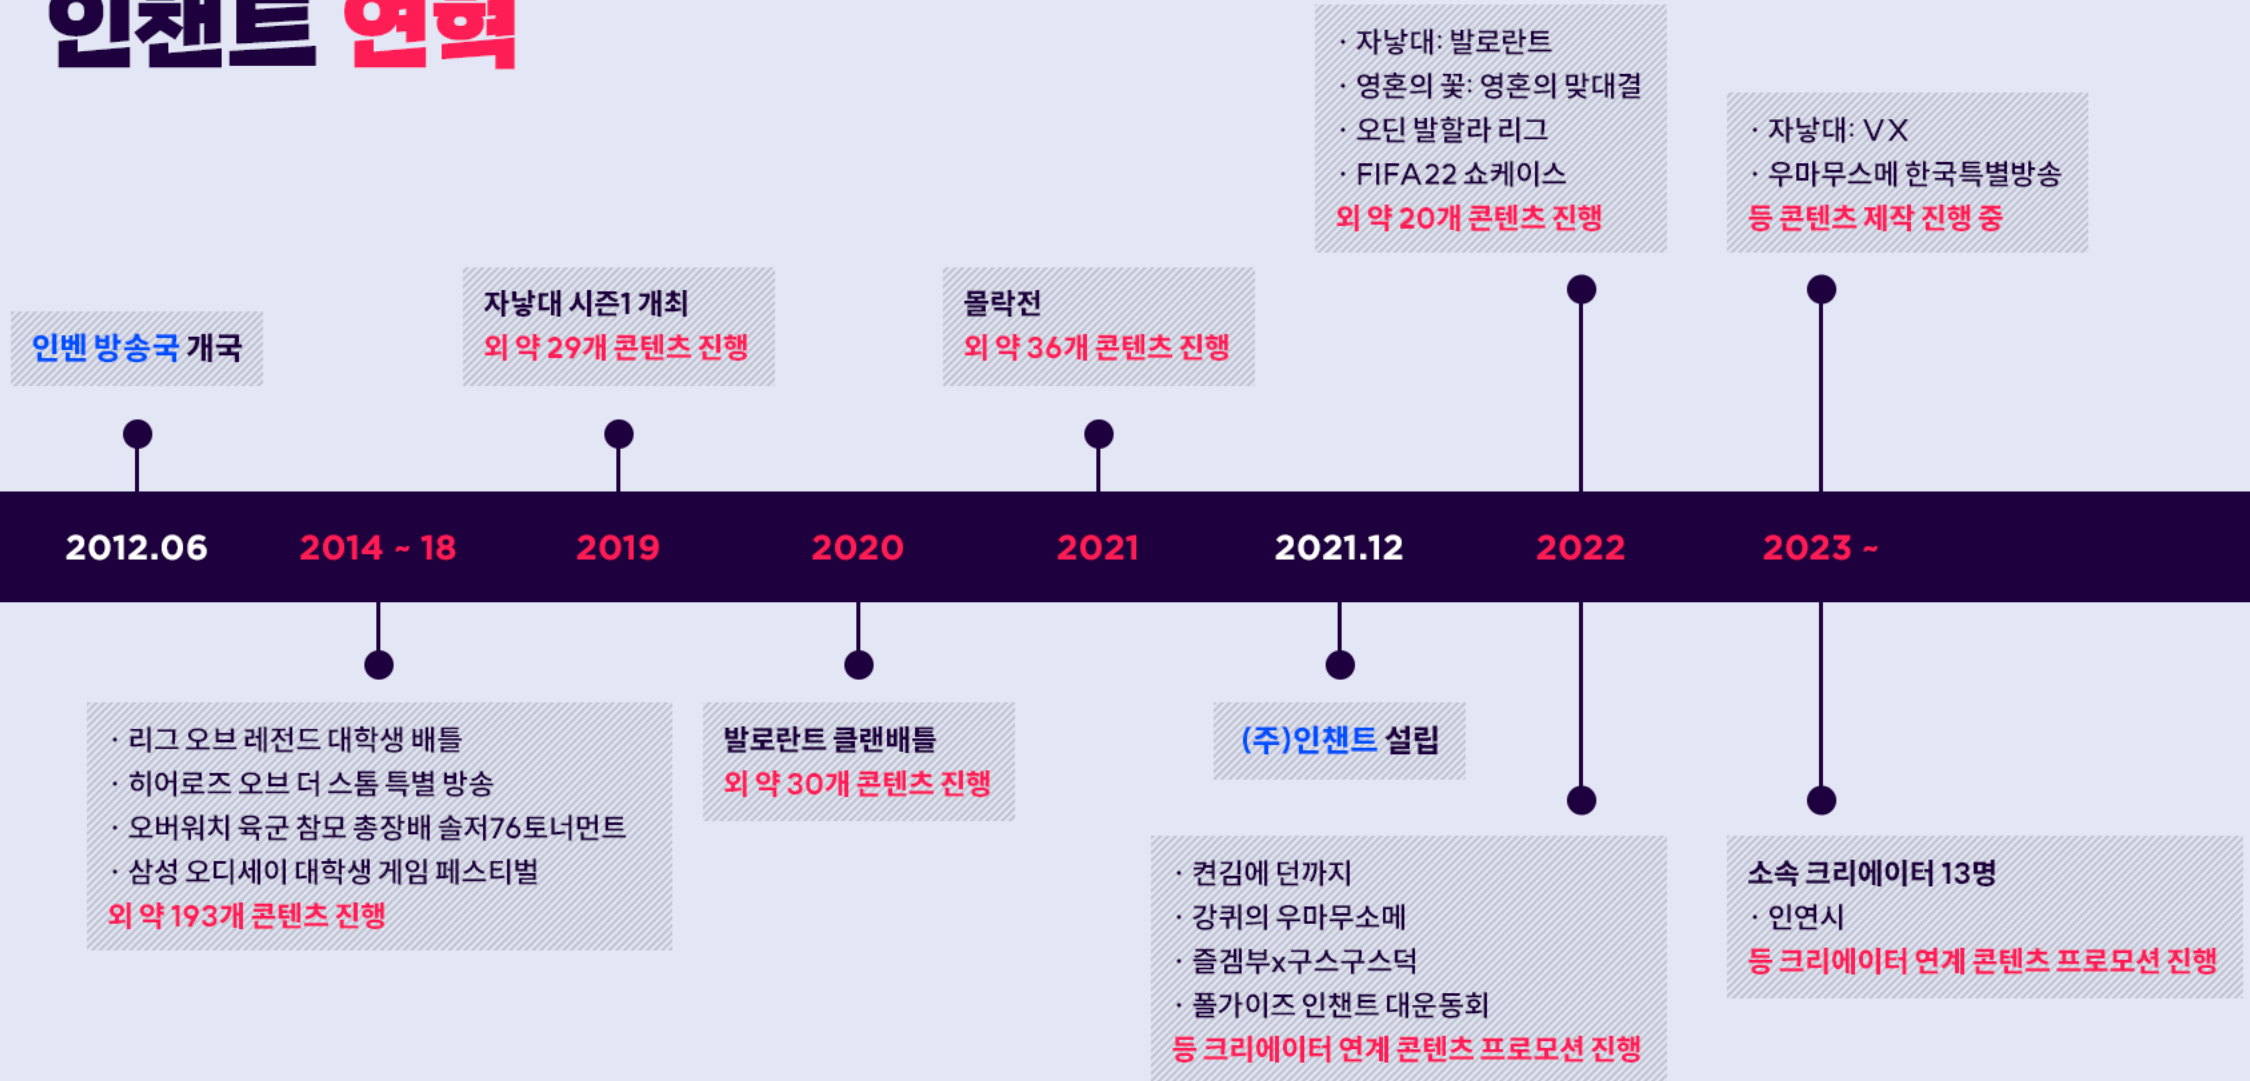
인챈트 연혁

· 자낳대: 발로란트
· 영혼의 꽃: 영혼의 맞대결
· 오딘 발할라 리그
· FIFA22 쇼케이스
외 약 20개 콘텐츠 진행

· 자낳대: VX
· 우마무스메 한국특별방송
등 콘텐츠 제작 진행 중

인벤 방송국 개국

자낳대 시즌1 개최
외 약 29개 콘텐츠 진행

몰락전
외 약 36개 콘텐츠 진행

2012.06 2014 ~ 18 2019 2020 2021 2021.12 2022 2023 ~

· 리그 오브 레전드 대학생 배틀
· 히어로즈 오브 더 스톰 특별 방송
· 오버워치 육군 참모 총장배 솔저76토너먼트
· 삼성 오디세이 대학생 게임 페스티벌
외 약 193개 콘텐츠 진행

발로란트 클랜배틀
외 약 30개 콘텐츠 진행

(주)인챈트 설립

· 켠김에 던까지
· 강퀴의 우마무소메
· 즐겜부x구스구스덕
· 폴가이즈 인챈트 대운동회
등 크리에이터 연계 콘텐츠 프로모션 진행

소속 크리에이터 13명
· 인연시
등 크리에이터 연계 콘텐츠 프로모션 진행